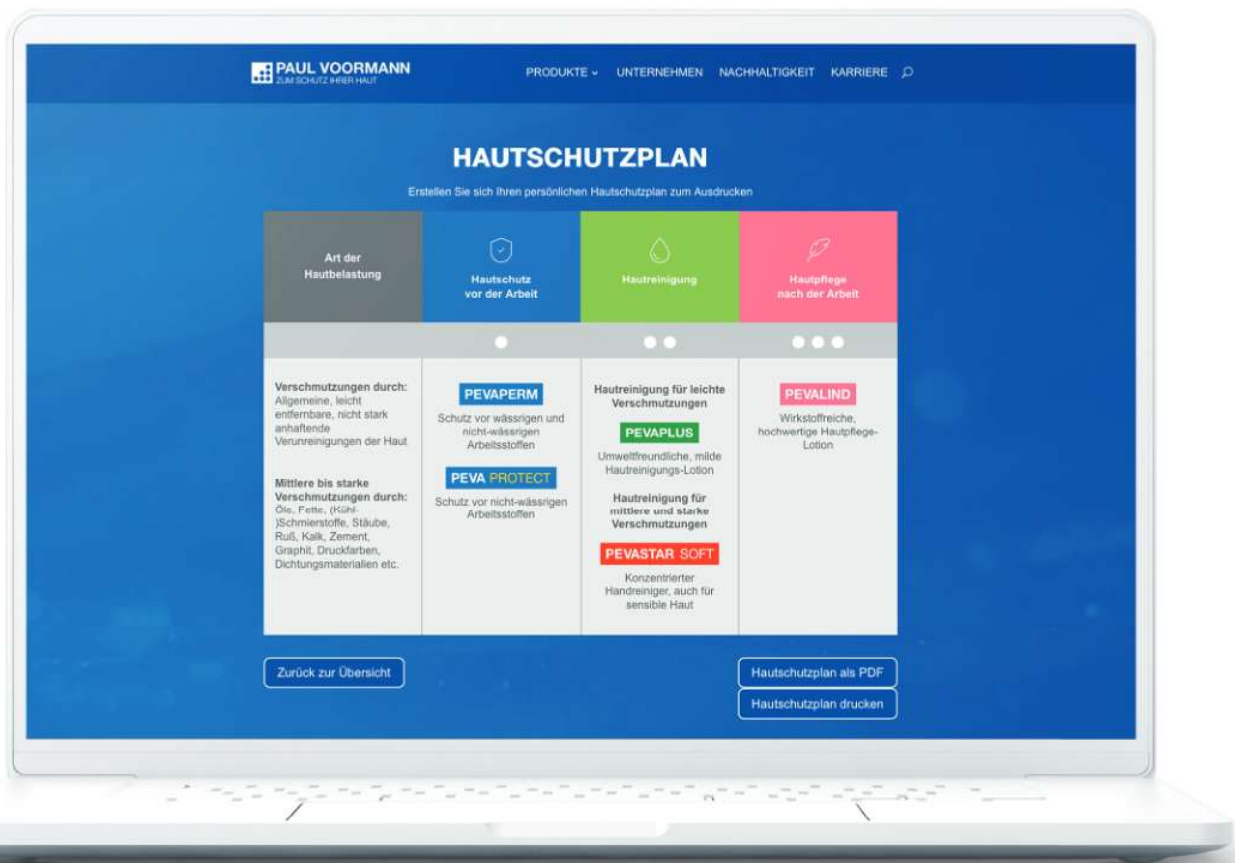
PAUL VOORMANN
ZUM SCHUTZ IHRER HAUT

PRODUKTE UNTERNEHMEN NACHHALTIGKEIT KARRIERE

HAUTSCHUTZPLAN

Erstellen Sie sich Ihren persönlichen Hautschutzplan zum Ausdrucken

| Art der Hautbelastung | Hautschutz vor der Arbeit | Hautreinigung | Hautpflege nach der Arbeit |
|---|---|---|---|
| Verschmutzungen durch: Allgemeine, leicht entfernbare, nicht stark anhaftende Verunreinigungen der Haut<br><br>Mittlere bis starke Verschmutzungen durch: Öle, Fette, (Kühl-)Schmierstoffe, Stäube, Ruß, Kalk, Zement, Graphit, Druckfarben, Dichtungsmaterialien etc. | PEVAPERM<br>Schutz vor wässrigen und nicht-wässrigen Arbeitsstoffen<br><br>PEVA PROTECT<br>Schutz vor nicht-wässrigen Arbeitsstoffen | Hautreinigung für leichte Verschmutzungen<br>PEVAPLUS<br>Umweltfreundliche, milde Hautreinigungs-Lotion<br><br>Hautreinigung für mittlere und starke Verschmutzungen<br>PEVASTAR SOFT<br>Konzentrierter Handreiniger, auch für sensible Haut | PEVALIND<br>Wirkstoffreiche, hochwertige Hautpflege-Lotion |

Zurück zur Übersicht

Hautschutzplan als PDF

Hautschutzplan drucken